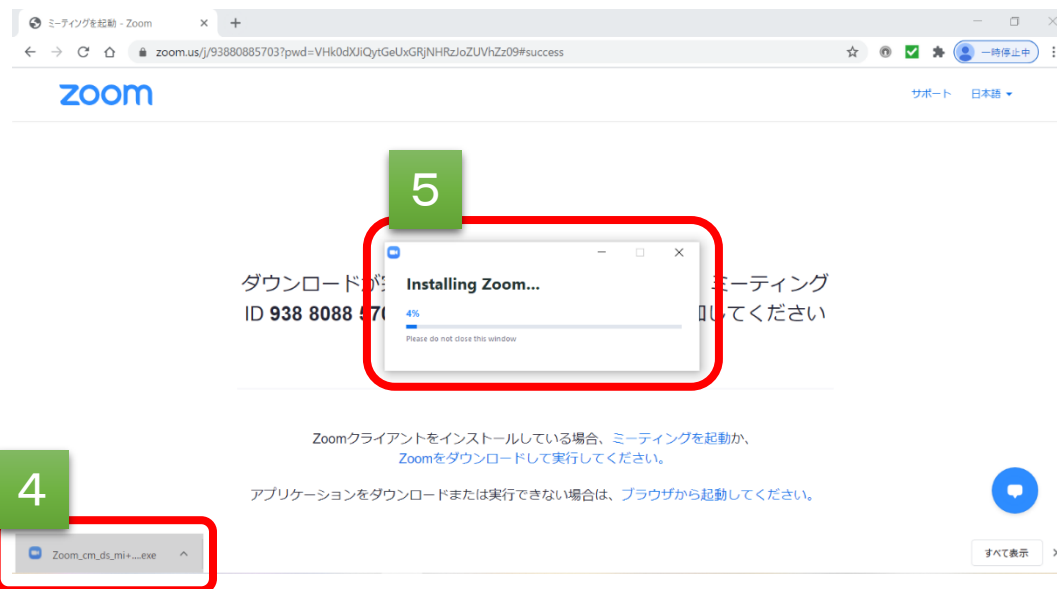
ミーティングを起動 - Zoom ×
+
zoom.us/j/93880885703?pwd=VHk0dXJiQytGeUxGRjNHRzJoZUVhZz09#success
一時停止中

zoom
サポート 日本語

5

ダウンロードが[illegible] ミーティング
ID 938 8088 570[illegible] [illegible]してください

Installing Zoom...
4%
Please do not close this window

Zoomクライアントをインストールしている場合、ミーティングを起動か、
Zoomをダウンロードして実行してください。

アプリケーションをダウンロードまたは実行できない場合は、ブラウザから起動してください。

4

Zoom_cm_ds_mi+....exe

すべて表示